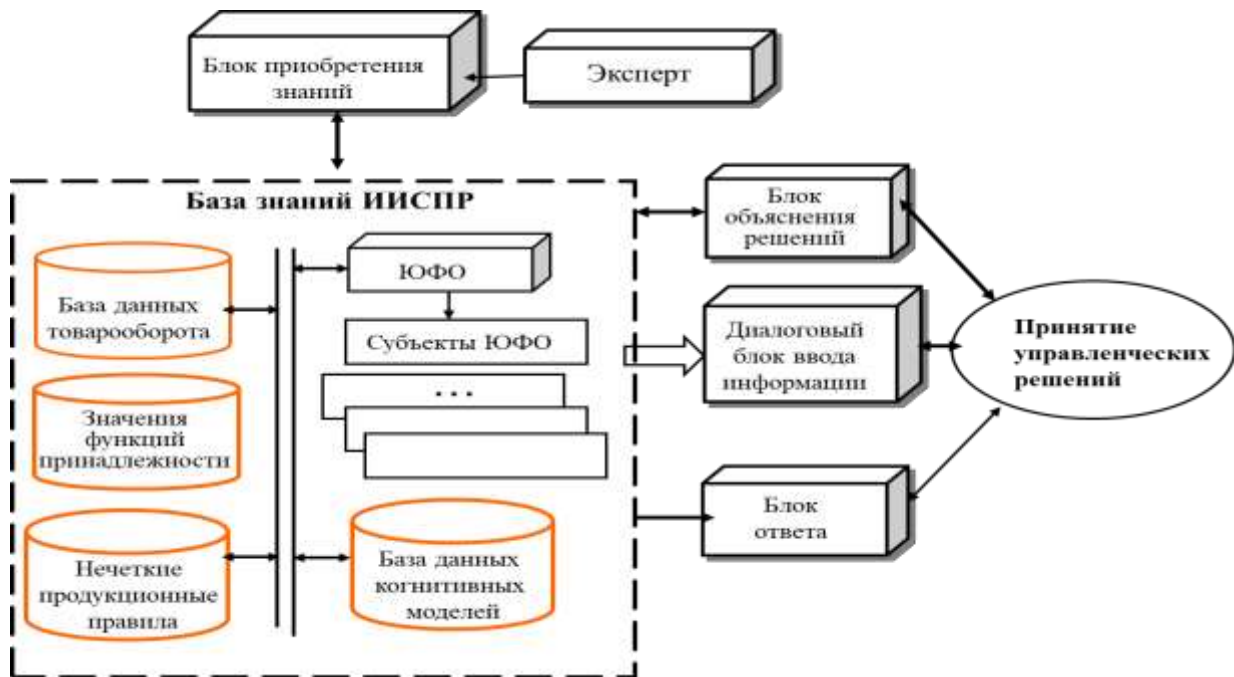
Блок приобретения знаний

Эксперт

База знаний ИИСПР

База данных товарооборота

Значения функций принадлежности

Нечеткие продукционные правила

ЮФО

Субъекты ЮФО

. . .

База данных когнитивных моделей

Блок объяснения решений

Диалоговый блок ввода информации

Блок ответа

Принятие управленческих решений